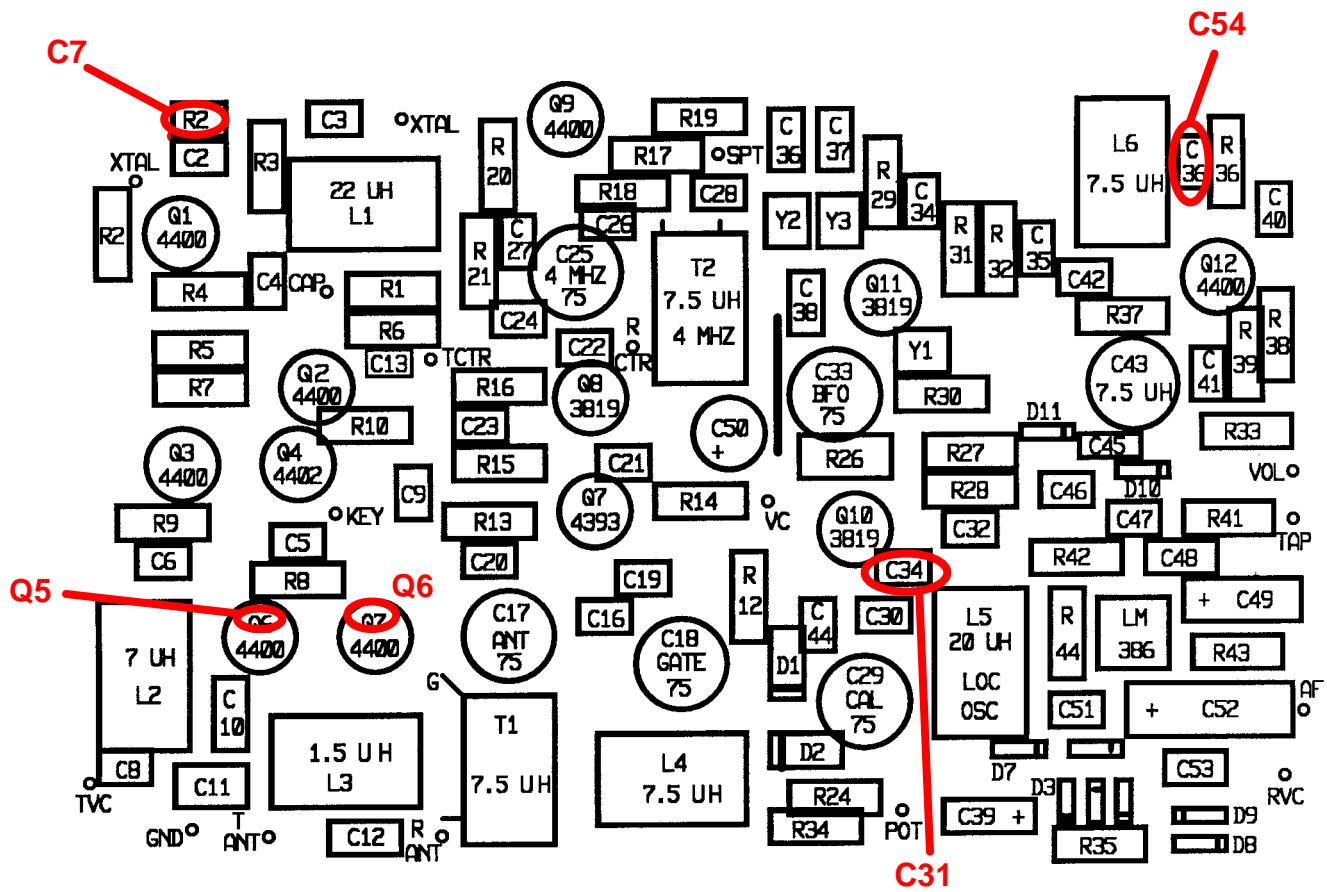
C7
C54
R2
C3
XTAL
Q9 4400
R19
C2
R3
R 20
R17
SPT
C 36
C 37
L6
7.5 UH
C 36
R 36
XTAL
22 UH
L1
R18
C28
R 29
C 34
C 40
R2
Q1 4400
R 21
C 27
C26
C25 4 MHZ 75
T2
7.5 UH
4 MHZ
Y2
Y3
R 31
R 32
C 35
C42
Q12 4400
R4
C4
CAP
R1
C24
C 38
Q11 3819
R37
R 39
R 38
R6
R
R5
C13
TCTR
C22
CTR
Y1
C 41
C43 7.5 UH
R7
Q2 4400
R16
Q8 3819
C33 BFO 75
R30
R10
C23
C50 +
D11
R33
Q3 4400
Q4 4402
R15
R26
R27
C45
C9
C21
C46
D10
VOL
R14
Q7 4393
R28
R9
KEY
R13
VC
Q10 3819
C47
R41
C6
C5
C20
C32
TAP
R42
C48
R8
R 12
C34
C19
Q5
Q6
C16
C 44
C30
L5 20 UH
R 44
LM 386
+ C49
7 UH
L2
Q6 4400
Q7 4400
C17 ANT 75
C18 GATE 75
D1
R43
C29 CAL 75
LOC OSC
AF
G
C 10
C51
+ C52
T1
7.5 UH
1.5 UH
L3
L4
7.5 UH
D2
C8
D7
C53
TVC
C11
R24
D3
RVC
T
GND
ANT
C12
R
ANT
POT
C39 +
D9
R34
R35
D8
C31